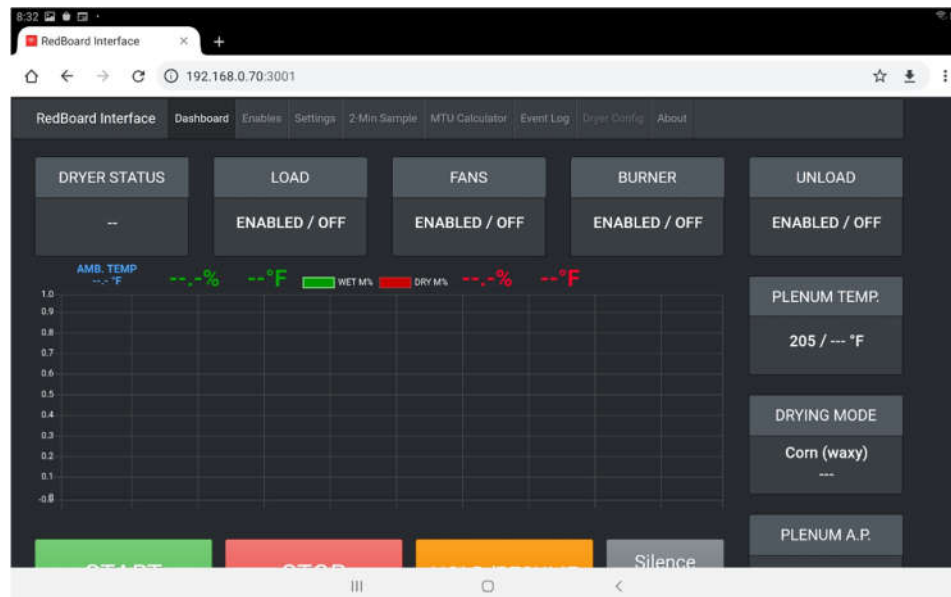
8:32

RedBoard Interface ×

192.168.0.70:3001

RedBoard Interface Dashboard Enables Settings 2-Min Sample MTU Calculator Event Log Dryer Config About

DRYER STATUS

--

LOAD

ENABLED / OFF

FANS

ENABLED / OFF

BURNER

ENABLED / OFF

UNLOAD

ENABLED / OFF

AMB. TEMP
--.- °F

--.-%

--°F

WET M%

DRY M%

--.-%

--°F

1.0
0.9
0.8
0.7
0.6
0.5
0.4
0.3
0.2
0.1
-0.0

PLENUM TEMP.

205 / --- °F

DRYING MODE

Corn (waxy)
---

PLENUM A.P.

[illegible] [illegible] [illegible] Silence